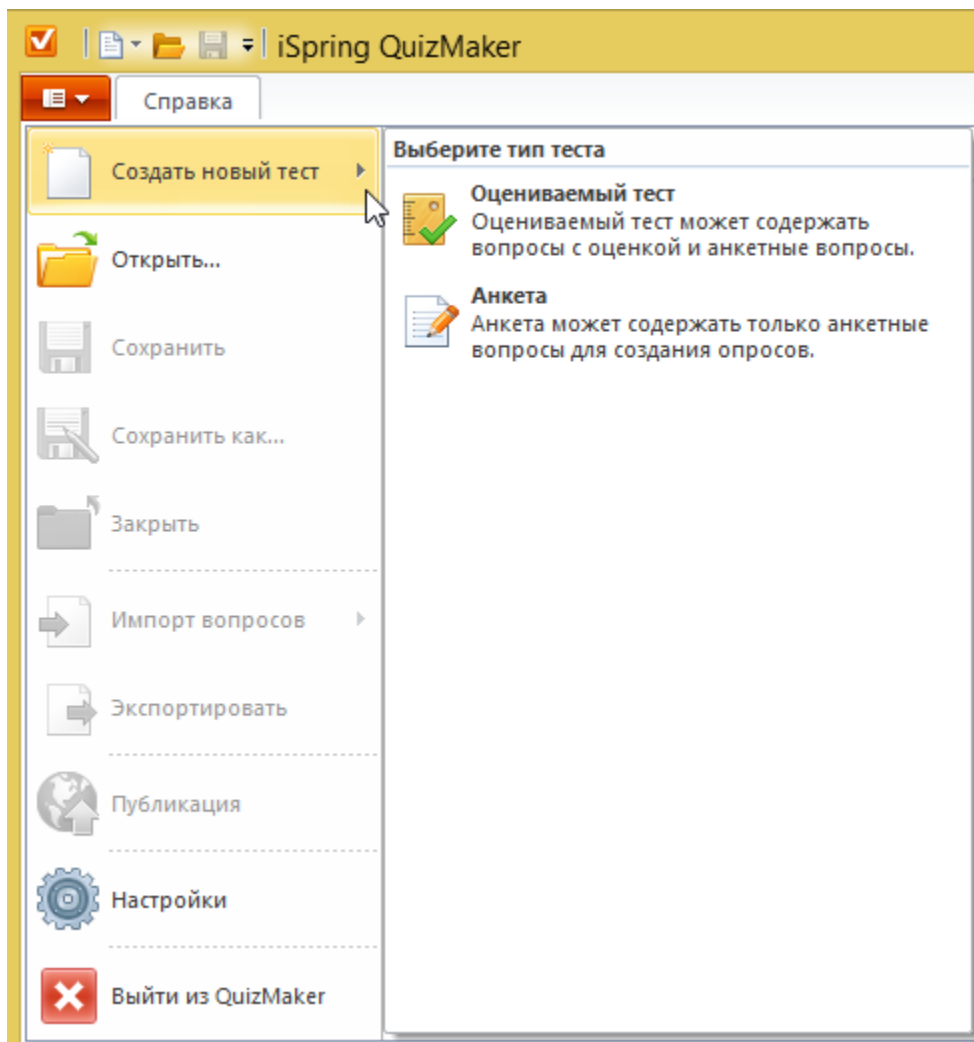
iSpring QuizMaker

Справка

Создать новый тест

Открыть...

Сохранить

Сохранить как...

Закрыть

Импорт вопросов

Экспортировать

Публикация

Настройки

Выйти из QuizMaker

Выберите тип теста

Оцениваемый тест
Оцениваемый тест может содержать вопросы с оценкой и анкетные вопросы.

Анкета
Анкета может содержать только анкетные вопросы для создания опросов.